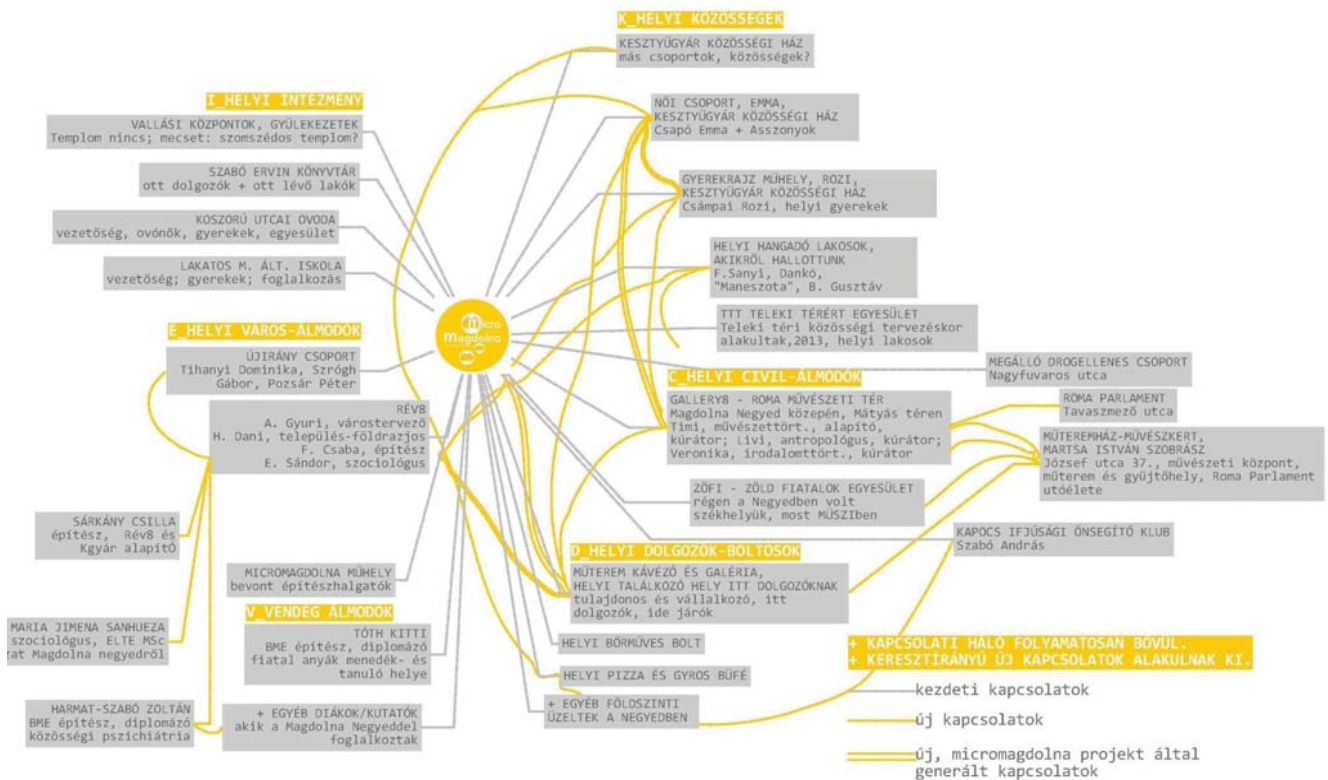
K_HELYI KÖZÖSSÉGEK

KESZTYŰGYÁR KÖZÖSSÉGI HÁZ
más csoportok, közösségek?

NŐI CSOPORT, EMMA, KESZTYŰGYÁR KÖZÖSSÉGI HÁZ
Csapó Emma + Asszonyok

GYEREKRAJZ MŰHELY, ROZI, KESZTYŰGYÁR KÖZÖSSÉGI HÁZ
Csámpai Rozi, helyi gyerekek

HELYI HANGADÓ LAKOSOK, AKIKRŐL HALLOTTUNK
F.Sanyi, Dankó, "Maneszota", B. Gusztáv

TTT TELEKI TÉRÉRT EGYESÜLET
Teleki téri közösségi tervezéskor alakultak,2013, helyi lakosok

MEGÁLLÓ DROGELLENES CSOPORT
Nagyfuvaros utca

I_HELYI INTÉZMÉNY

VALLÁSI KÖZPONTOK, GYÜLEKEZETEK
Templom nincs; mecset: szomszédos templom?

SZABÓ ERVIN KÖNYVTÁR
ott dolgozók + ott lévő lakók

KOSZORÚ UTCAI OVODA
vezetőség, ovónők, gyerekek, egyesület

LAKATOS M. ÁLT. ISKOLA
vezetőség; gyerekek; foglalkozás

micro Magdolna

E_HELYI VÁROS-ÁLMODÓK

ÚJIRÁNY CSOPORT
Tihanyi Dominika, Szrogh Gábor, Pozsár Péter

RÉV8
A. Gyuri, várostervező
H. Dani, település-földrajzos
F. Csaba, építész
E. Sándor, szociológus

SÁRKÁNY CSILLA
építész, Rév8 és Kgyár alapító

MARIA JIMENA SANHUEZA
szociológus, ELTE MSc
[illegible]zat Magdolna negyedről

HARMAT-SZABÓ ZOLTÁN
BME építész, diplomázó közösségi pszichiátria

C_HELYI CIVIL-ÁLMODÓK

GALLERY8 - ROMA MŰVÉSZETI TÉR
Magdolna Negyed közepén, Mátyás téren
Timi, művészettört., alapító, kúrátor; Livi, antropológus, kúrátor; Veronika, irodalomttört., kúrátor

ROMA PARLAMENT
Tavaszmező utca

MŰTEREMHÁZ-MŰVÉSZKERT, MARTSA ISTVÁN SZOBRÁSZ
József utca 37., művészeti központ, műterem és gyűjtőhely, Roma Parlament utóélete

ZÖFI - ZÖLD FIATALOK EGYESÜLET
régen a Negyedben volt székhelyük, most MÜSZIben

KAPOCS IFJÚSÁGI ÖNSEGÍTŐ KLUB
Szabó András

D_HELYI DOLGOZÓK-BOLTOSOK

MŰTEREM KÁVÉZÓ ÉS GALÉRIA, HELYI TALÁLKOZÓ HELY ITT DOLGOZÓKNAK
tulajdonos és vállalkozó, itt dolgozók, ide járók

HELYI BŐRMŰVES BOLT

HELYI PIZZA ÉS GYROS BÜFÉ

+ EGYÉB FÖLDSZINTI ÜZLETEK A NEGYEDBEN

MICROMAGDOLNA MŰHELY
bevont építészhallgatók

V_VENDÉG ÁLMODÓK

TÓTH KITTI
BME építész, diplomázó
fiatal anyák menedék- és tanuló helye

+ EGYÉB DIÁKOK/KUTATÓK
akik a Magdolna Negyeddel foglalkoztak

+ KAPCSOLATI HÁLÓ FOLYAMATOSAN BŐVÜL.
+ KERESZTIRÁNYÚ ÚJ KAPCSOLATOK ALAKULNAK KI.

kezdeti kapcsolatok

új kapcsolatok

új, micromagdolna projekt által generált kapcsolatok